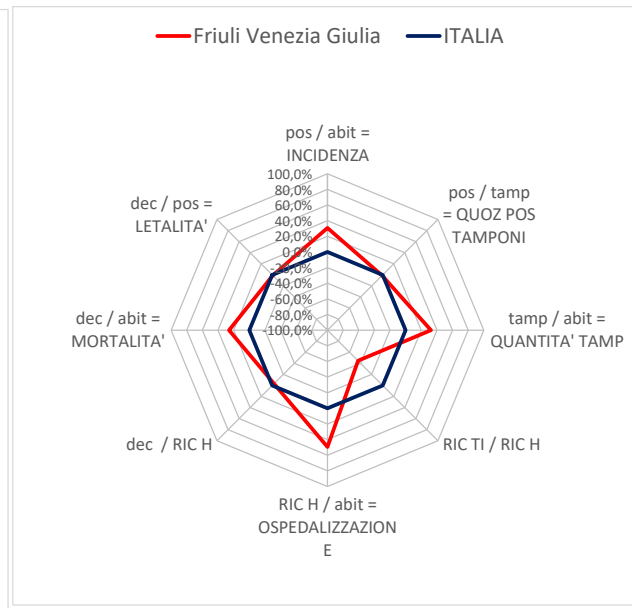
Friuli Venezia Giulia ITALIA

pos / abit = INCIDENZA

100,0%
80,0%
60,0%
40,0%
20,0%
0,0%
-20,0%
-40,0%
-60,0%
-80,0%
-100,0%

pos / tamp = QUOZ POS TAMPONI

tamp / abit = QUANTITA' TAMP

RIC TI / RIC H

RIC H / abit = OSPEDALIZZAZION E

dec / RIC H

dec / abit = MORTALITA'

dec / pos = LETALITA'